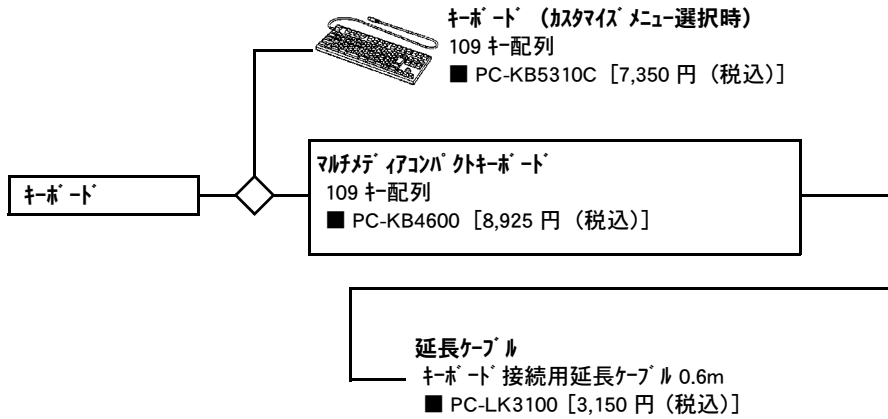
キーボード（カスタマイズメニュー選択時）
109 キー配列
■ PC-KB5310C［7,350 円（税込）］

キーボード

マルチメディアコンパクトキーボード
109 キー配列
■ PC-KB4600［8,925 円（税込）］

延長ケーブル
キーボード接続用延長ケーブル 0.6m
■ PC-LK3100［3,150 円（税込）］